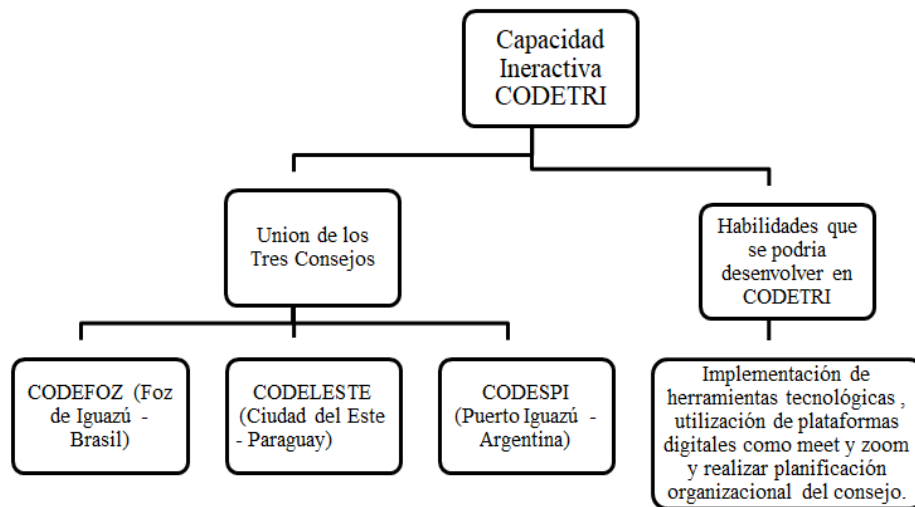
Capacidad Ineractiva CODETRI

Union de los Tres Consejos

Habilidades que se podria desenvolver en CODETRI

CODEFOZ (Foz de Iguazú - Brasil)

CODELESTE (Ciudad del Este - Paraguay)

CODESPI (Puerto Iguazú - Argentina)

Implementación de herramientas tecnológicas , utilización de plataformas digitales como meet y zoom y realizar planificación organizacional del consejo.